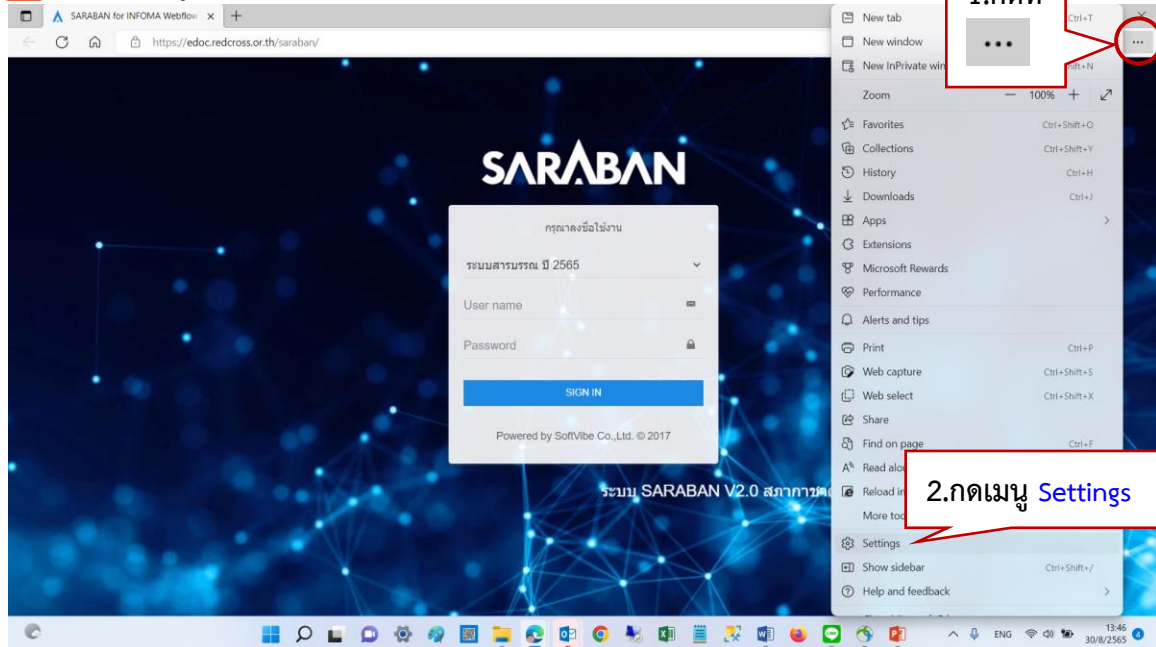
SARABAN for INFOMA Webflow ×

https://edoc.redcross.or.th/saraban/

1.กดที่ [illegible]

•••

New tab Ctrl+T
New window
New InPrivate win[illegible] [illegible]+N
Zoom — 100% +
Favorites Ctrl+Shift+O
Collections Ctrl+Shift+Y
History Ctrl+H
Downloads Ctrl+J
Apps
Extensions
Microsoft Rewards
Performance
Alerts and tips
Print Ctrl+P
Web capture Ctrl+Shift+S
Web select Ctrl+Shift+X
Share
Find on page Ctrl+F
Read alo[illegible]
Reload i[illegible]
More too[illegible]
Settings
Show sidebar Ctrl+Shift+/
Help and feedback

SARABAN

กรุณาลงชื่อใช้งาน

ระบบสารบรรณ ปี 2565

User name

Password

SIGN IN

Powered by SoftVibe Co.,Ltd. © 2017

ระบบ SARABAN V2.0 สภากาชา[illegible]

2.กดเมนู Settings

ENG 13:46 30/8/2565